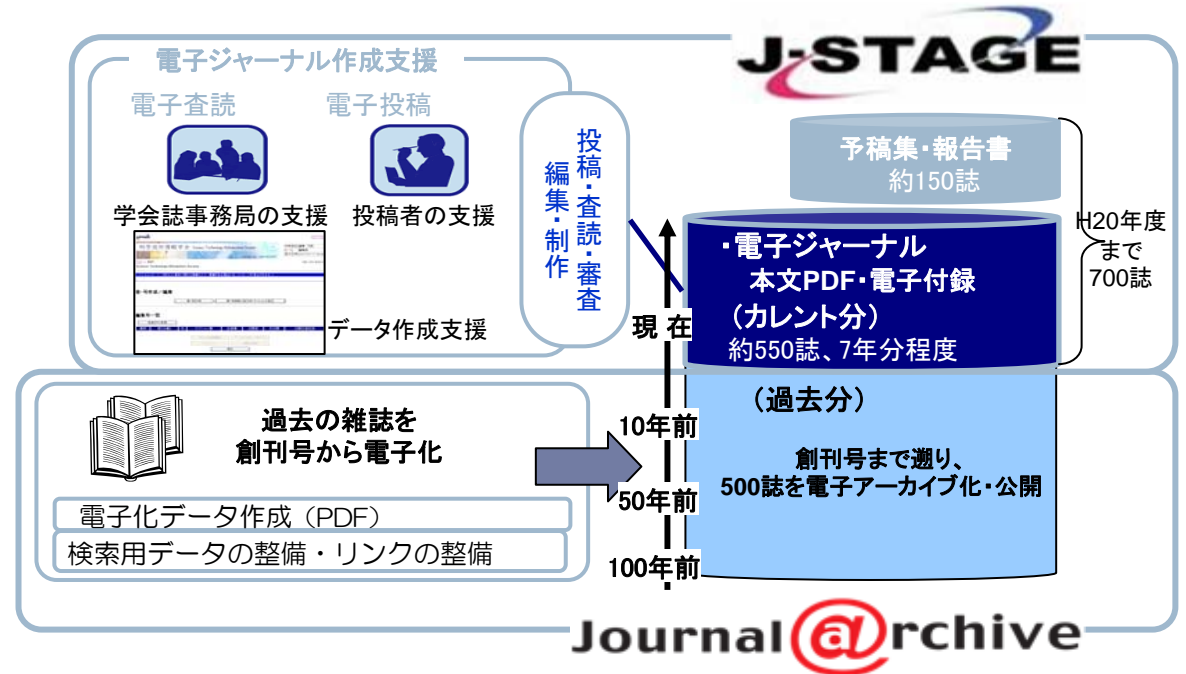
電子ジャーナル作成支援

電子査読

電子投稿

学会誌事務局の支援

投稿者の支援

データ作成支援

投稿・査読・審査
編集・制作

J-STAGE

予稿集・報告書
約150誌

H20年度まで700誌

・電子ジャーナル
本文PDF・電子付録
（カレント分）
約550誌、7年分程度

現在

（過去分）

創刊号まで遡り、
500誌を電子アーカイブ化・公開

10年前

50年前

100年前

過去の雑誌を
創刊号から電子化

電子化データ作成（PDF）

検索用データの整備・リンクの整備

Journal@rchive